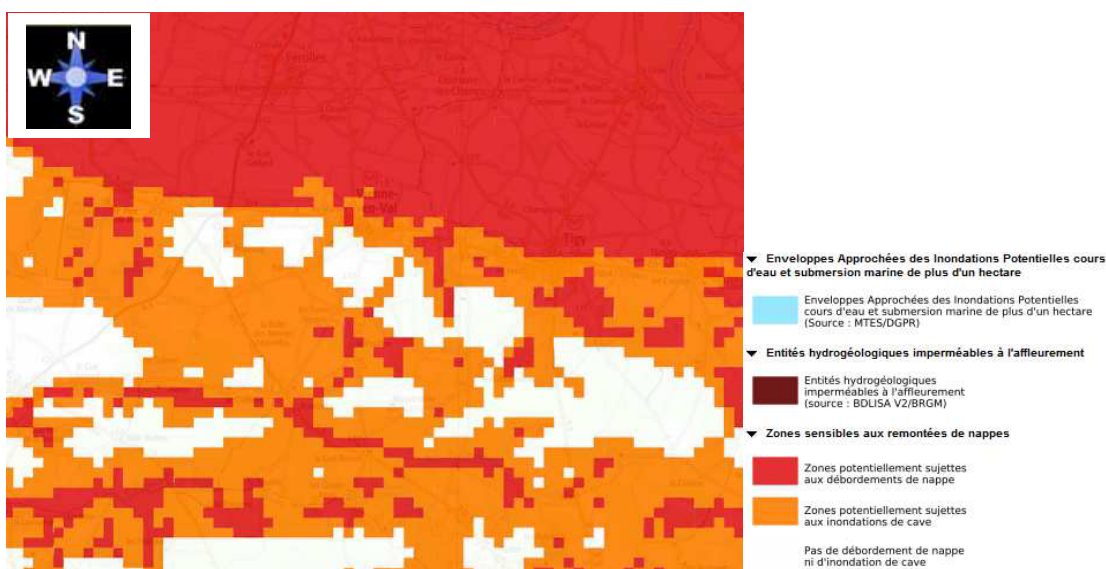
N
W
E
S

Tigy

▼ Enveloppes Approchées des Inondations Potentielles cours d'eau et submersion marine de plus d'un hectare

Enveloppes Approchées des Inondations Potentielles cours d'eau et submersion marine de plus d'un hectare (Source : MTES/DGPR)

▼ Entités hydrogéologiques imperméables à l'affleurement

Entités hydrogéologiques imperméables à l'affleurement (source : BDLISA V2/BRGM)

▼ Zones sensibles aux remontées de nappes

Zones potentiellement sujettes aux débordements de nappe

Zones potentiellement sujettes aux inondations de cave

Pas de débordement de nappe ni d'inondation de cave